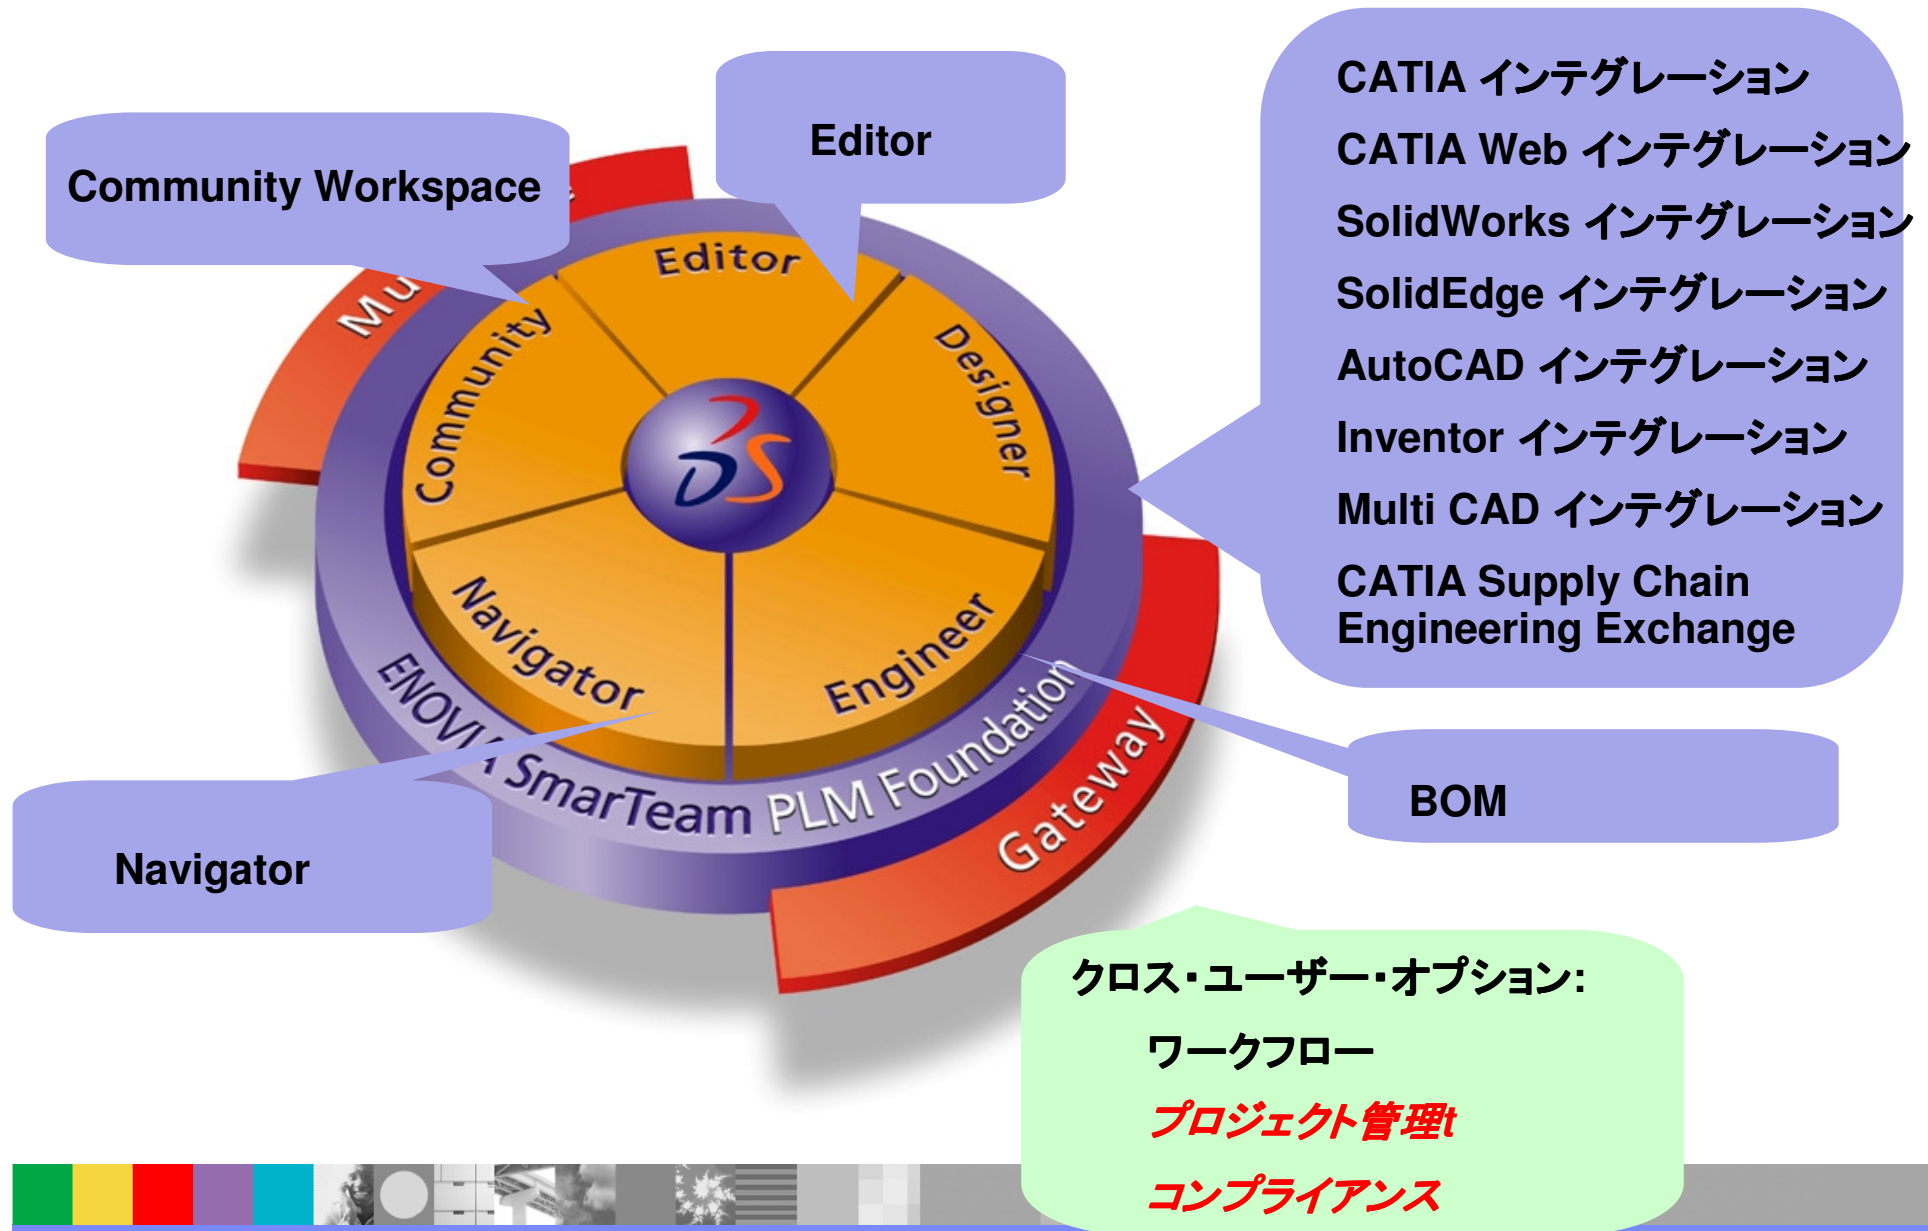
Community Workspace

Editor

CATIA インテグレーション

CATIA Web インテグレーション

SolidWorks インテグレーション

SolidEdge インテグレーション

AutoCAD インテグレーション

Inventor インテグレーション

Multi CAD インテグレーション

CATIA Supply Chain Engineering Exchange

Mu

Editor

Community

Designer

Navigator

Engineer

ENOVIA SmarTeam PLM Foundation

Gateway

BOM

Navigator

クロス・ユーザー・オプション:

ワークフロー

プロジェクト管理t

コンプライアンス